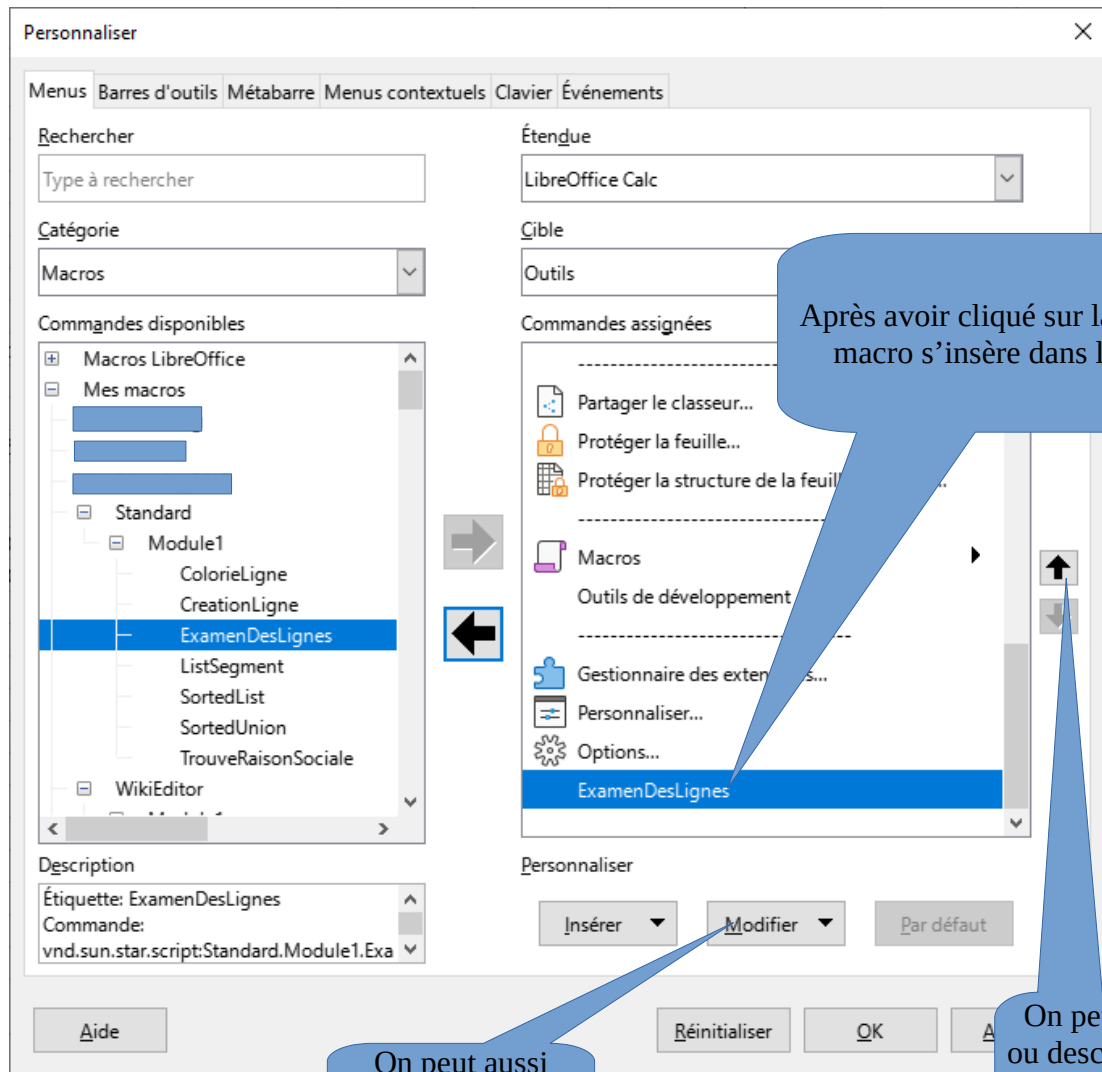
Personnaliser

Menus | Barres d'outils | Métabarre | Menus contextuels | Clavier | Événements

Rechercher

Type à rechercher

Catégorie

Macros

Commandes disponibles

Macros LibreOffice
Mes macros
Standard
Module1
ColorieLigne
CreationLigne
ExamenDesLignes
ListSegment
SortedList
SortedUnion
TrouveRaisonSociale
WikiEditor

Description

Étiquette: ExamenDesLignes
Commande:
vnd.sun.star.script:Standard.Module1.Exa

Étendue

LibreOffice Calc

Cible

Outils

Commandes assignées

Partager le classeur...
Protéger la feuille...
Protéger la structure de la feuil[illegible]...
Macros
Outils de développement
Gestionnaire des exten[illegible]s...
Personnaliser...
Options...
ExamenDesLignes

Personnaliser

Insérer
Modifier
Par défaut

Après avoir cliqué sur l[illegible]
macro s'insère dans l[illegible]

Aide
Réinitialiser
OK
A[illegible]

On peut aussi

On pe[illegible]
ou desc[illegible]